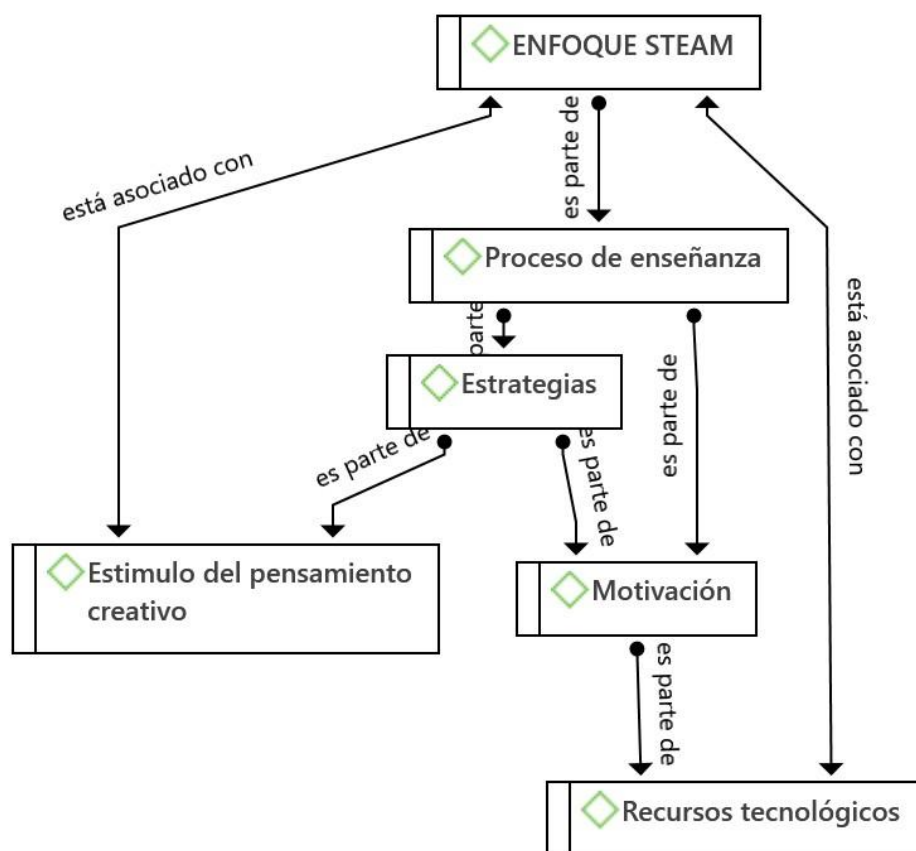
ENFOQUE STEAM

es parte de

está asociado con

Proceso de enseñanza

está asociado con

parte

es parte de

Estrategias

es parte de

es parte de

Estimulo del pensamiento creativo

Motivación

es parte de

Recursos tecnológicos